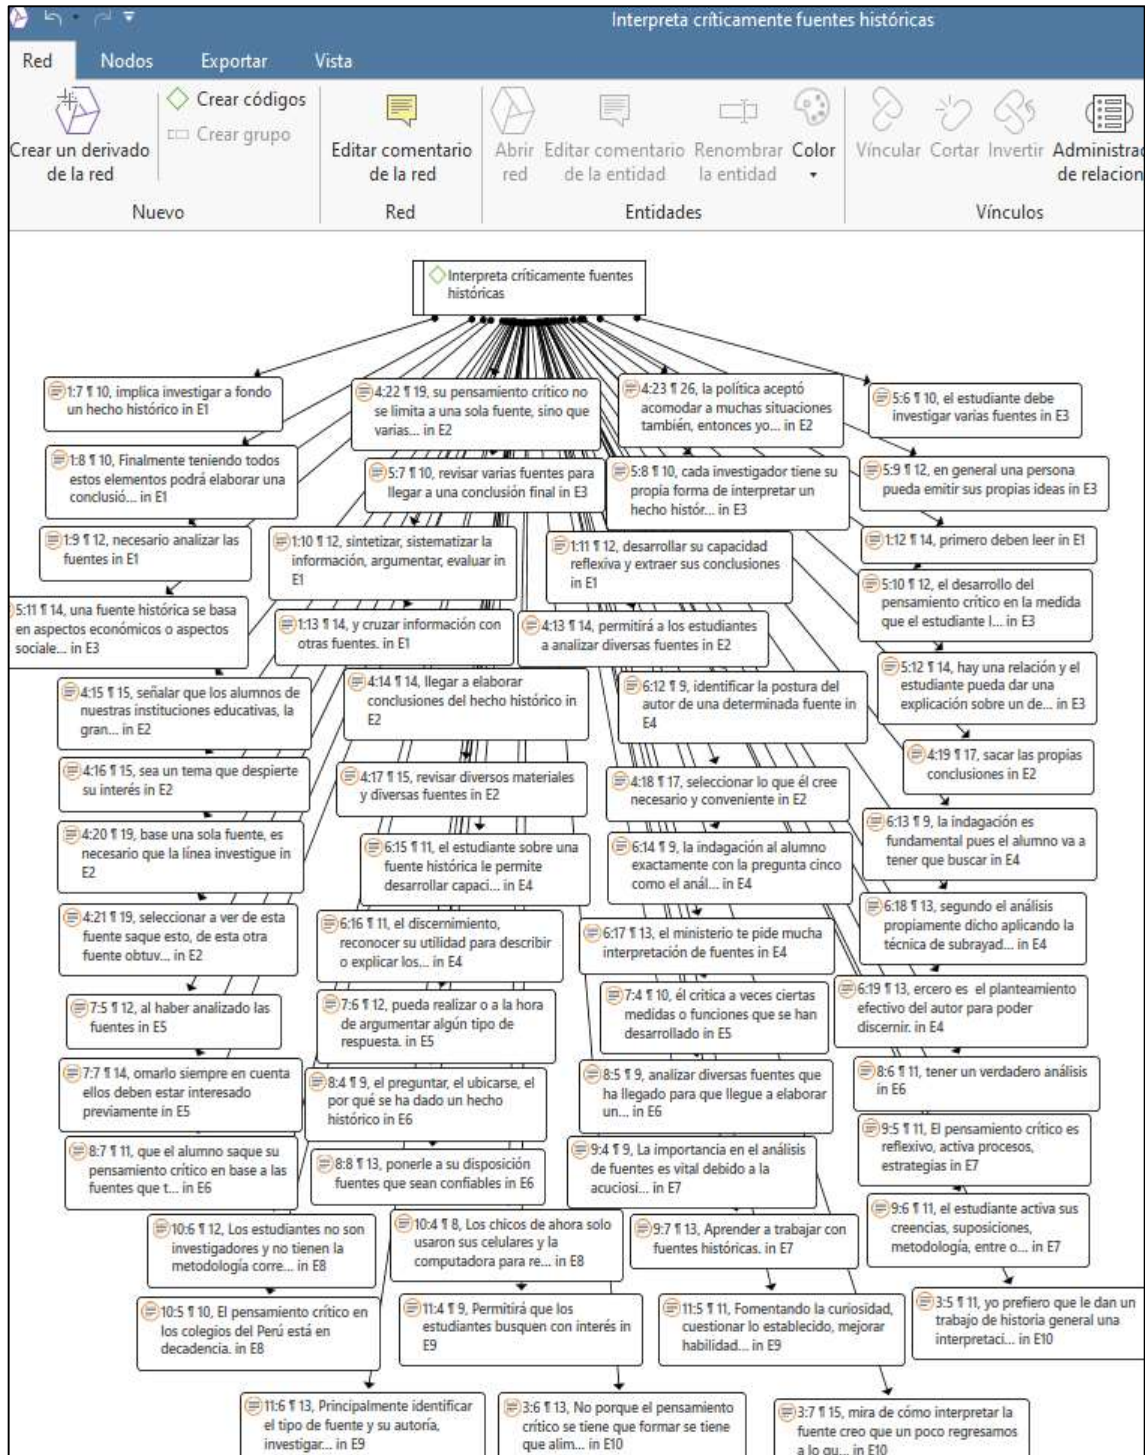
Interpreta críticamente fuentes históricas

Red | Nodos | Exportar | Vista

Crear un derivado de la red
Crear códigos
Crear grupo
Nuevo

Editar comentario de la red
Red

Abrir red
Editar comentario de la entidad
Renombrar la entidad
Color
Entidades

Vincular
Cortar
Invertir
Administrad de relacion
Vínculos

Interpreta críticamente fuentes históricas

1:7 ¶ 10, implica investigar a fondo un hecho histórico in E1

4:22 ¶ 19, su pensamiento crítico no se limita a una sola fuente, sino que varias... in E2

4:23 ¶ 26, la política aceptó acomodar a muchas situaciones también, entonces yo... in E2

5:6 ¶ 10, el estudiante debe investigar varias fuentes in E3

1:8 ¶ 10, Finalmente teniendo todos estos elementos podrá elaborar una conclusió... in E1

5:7 ¶ 10, revisar varias fuentes para llegar a una conclusión final in E3

5:8 ¶ 10, cada investigador tiene su propia forma de interpretar un hecho histór... in E3

5:9 ¶ 12, en general una persona pueda emitir sus propias ideas in E3

1:9 ¶ 12, necesario analizar las fuentes in E1

1:10 ¶ 12, sintetizar, sistematizar la información, argumentar, evaluar in E1

1:11 ¶ 12, desarrollar su capacidad reflexiva y extraer sus conclusiones in E1

1:12 ¶ 14, primero deben leer in E1

5:10 ¶ 12, el desarrollo del pensamiento crítico en la medida que el estudiante l... in E3

5:11 ¶ 14, una fuente histórica se basa en aspectos económicos o aspectos sociale... in E3

1:13 ¶ 14, y cruzar información con otras fuentes. in E1

4:13 ¶ 14, permitirá a los estudiantes a analizar diversas fuentes in E2

5:12 ¶ 14, hay una relación y el estudiante pueda dar una explicación sobre un de... in E3

4:15 ¶ 15, señalar que los alumnos de nuestras instituciones educativas, la gran... in E2

4:14 ¶ 14, llegar a elaborar conclusiones del hecho histórico in E2

6:12 ¶ 9, identificar la postura del autor de una determinada fuente in E4

4:19 ¶ 17, sacar las propias conclusiones in E2

4:16 ¶ 15, sea un tema que despierte su interés in E2

4:17 ¶ 15, revisar diversos materiales y diversas fuentes in E2

4:18 ¶ 17, seleccionar lo que él cree necesario y conveniente in E2

6:13 ¶ 9, la indagación es fundamental pues el alumno va a tener que buscar in E4

4:20 ¶ 19, base una sola fuente, es necesario que la línea investigue in E2

6:15 ¶ 11, el estudiante sobre una fuente histórica le permite desarrollar capaci... in E4

6:14 ¶ 9, la indagación al alumno exactamente con la pregunta cinco como el anál... in E4

6:18 ¶ 13, segundo el análisis propiamente dicho aplicando la técnica de subrayad... in E4

4:21 ¶ 19, seleccionar a ver de esta fuente saque esto, de esta otra fuente obtuv... in E2

6:16 ¶ 11, el discernimiento, reconocer su utilidad para describir o explicar los... in E4

6:17 ¶ 13, el ministerio te pide mucha interpretación de fuentes in E4

6:19 ¶ 13, ercero es el planteamiento efectivo del autor para poder discernir. in E4

7:5 ¶ 12, al haber analizado las fuentes in E5

7:6 ¶ 12, pueda realizar o a la hora de argumentar algún tipo de respuesta. in E5

7:4 ¶ 10, él critica a veces ciertas medidas o funciones que se han desarrollado in E5

7:7 ¶ 14, omarlo siempre en cuenta ellos deben estar interesado previamente in E5

8:4 ¶ 9, el preguntar, el ubicarse, el por qué se ha dado un hecho histórico in E6

8:5 ¶ 9, analizar diversas fuentes que ha llegado para que llegue a elaborar un... in E6

8:6 ¶ 11, tener un verdadero análisis in E6

9:5 ¶ 11, El pensamiento crítico es reflexivo, activa procesos, estrategias in E7

8:7 ¶ 11, que el alumno saque su pensamiento crítico en base a las fuentes que t... in E6

8:8 ¶ 13, ponerle a su disposición fuentes que sean confiables in E6

9:4 ¶ 9, La importancia en el análisis de fuentes es vital debido a la acuciosi... in E7

9:6 ¶ 11, el estudiante activa sus creencias, suposiciones, metodología, entre o... in E7

10:6 ¶ 12, Los estudiantes no son investigadores y no tienen la metodología corre... in E8

10:4 ¶ 8, Los chicos de ahora solo usaron sus celulares y la computadora para re... in E8

9:7 ¶ 13, Aprender a trabajar con fuentes históricas. in E7

3:5 ¶ 11, yo prefiero que le dan un trabajo de historia general una interpretaci... in E10

10:5 ¶ 10, El pensamiento crítico en los colegios del Perú está en decadencia. in E8

11:4 ¶ 9, Permitirá que los estudiantes busquen con interés in E9

11:5 ¶ 11, Fomentando la curiosidad, cuestionar lo establecido, mejorar habilidad... in E9

11:6 ¶ 13, Principalmente identificar el tipo de fuente y su autoría, investigar... in E9

3:6 ¶ 13, No porque el pensamiento crítico se tiene que formar se tiene que alim... in E10

3:7 ¶ 15, mira de cómo interpretar la fuente creo que un poco regresamos a lo qu... in E10